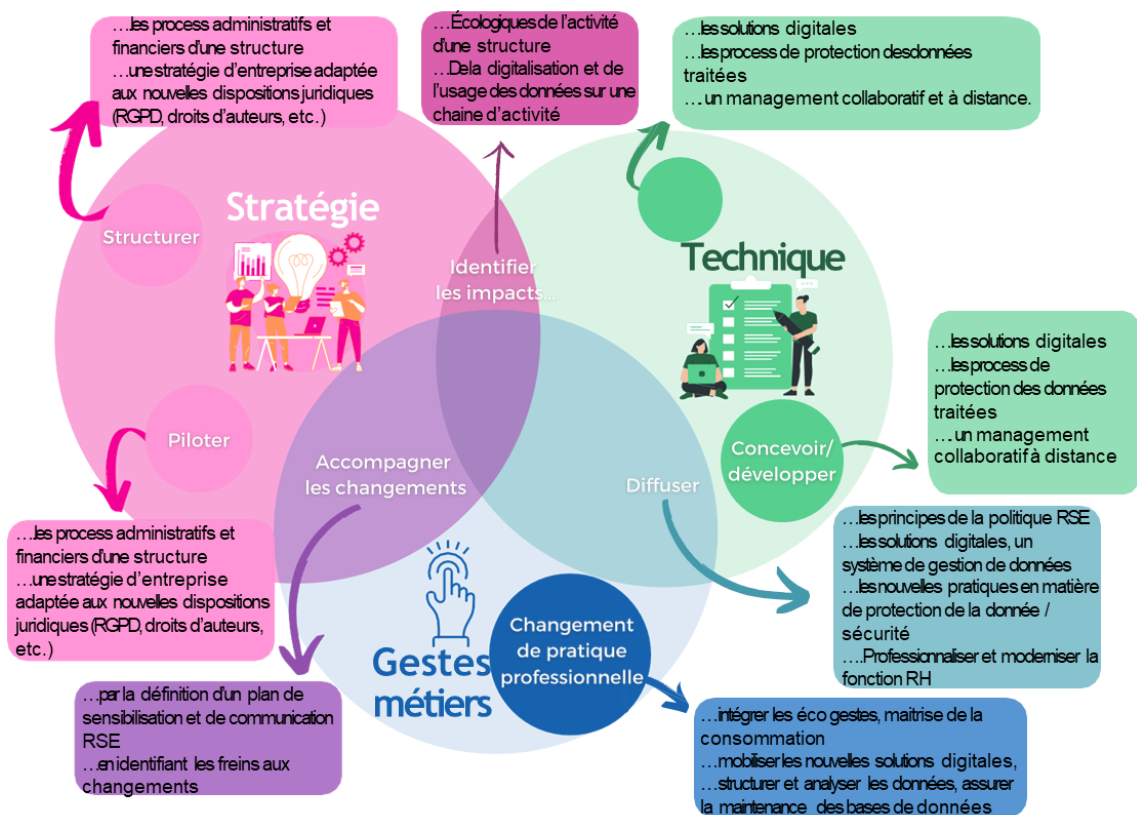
…les process administratifs et financiers d'une structure
…une stratégie d'entreprise adaptée aux nouvelles dispositions juridiques (RGPD, droits d'auteurs, etc.)

…Écologiques de l'activité d'une structure
…De la digitalisation et de l'usage des données sur une chaine d'activité

…les solutions digitales
…les process de protection des données traitées
…un management collaboratif et à distance.

Stratégie

Structurer

Identifier les impacts…

Technique

Piloter

…les solutions digitales
…les process de protection des données traitées
…un management collaboratif à distance

Concevoir/ développer

Accompagner les changements

Diffuser

…les process administratifs et financiers d'une structure
…une stratégie d'entreprise adaptée aux nouvelles dispositions juridiques (RGPD, droits d'auteurs, etc.)

…les principes de la politique RSE
…les solutions digitales, un système de gestion de données
…les nouvelles pratiques en matière de protection de la donnée / sécurité
….Professionnaliser et moderniser la fonction RH

Gestes métiers

Changement de pratique professionnelle

…par la définition d'un plan de sensibilisation et de communication RSE
…en identifiant les freins aux changements

…intégrer les éco gestes, maitrise de la consommation
…mobiliser les nouvelles solutions digitales,
…structurer et analyser les données, assurer la maintenance des bases de données